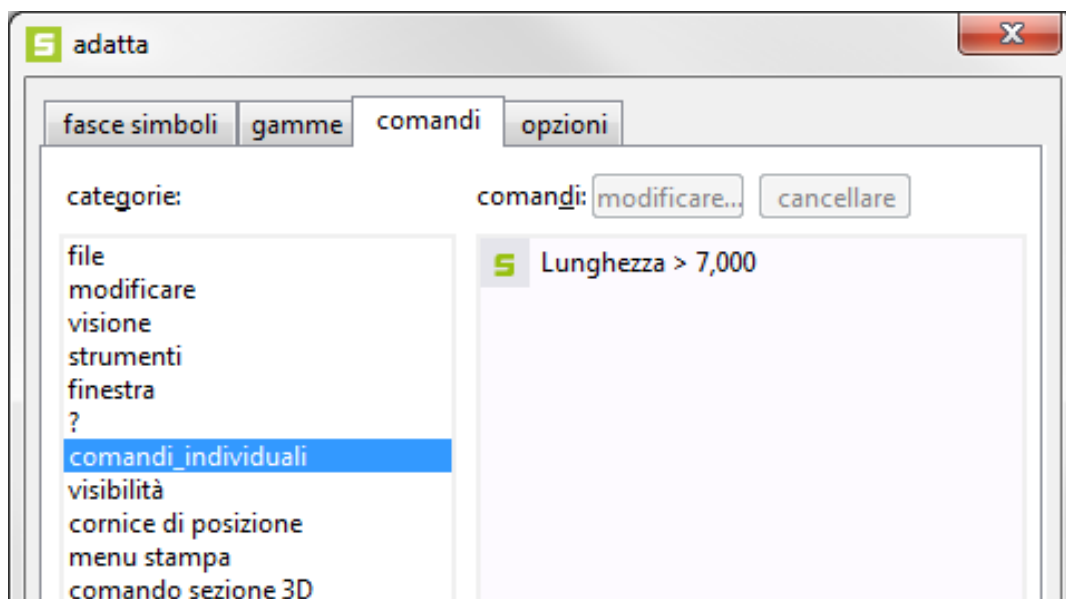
adatta

fasce simboli | gamme | comandi | opzioni

categorie:

comandi: modificare... cancellare

file
modificare
visione
strumenti
finestra
?
comandi_individuali
visibilità
cornice di posizione
menu stampa
comando sezione 3D

Lunghezza > 7,000